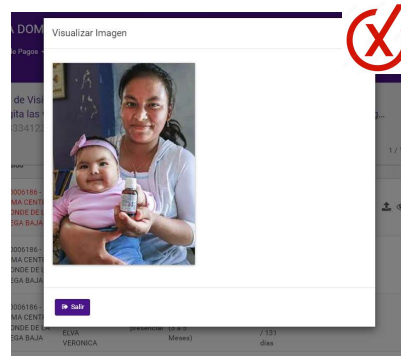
Visualizar Imagen

Salir

A DOM
e Pagos
de Visi
gita las
33412
006186
A CENT
ONDE DE
EGA BAJ
006186
MA CENT
ONDE DE
EGA BAJA
006186
MA CENT
ONDE DE L
EGA BAJA
ELVA
VERONICA
presencial
Meses)
/ 131
días
1 /